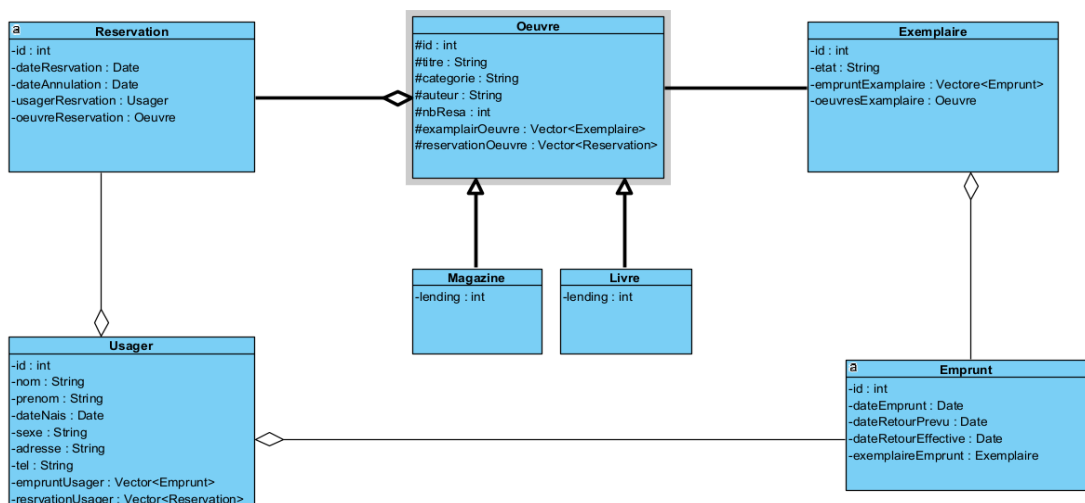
a Reservation
-id : int
-dateResrvation : Date
-dateAnnulation : Date
-usagerResrvation : Usager
-oeuvreReservation : Oeuvre

Oeuvre
#id : int
#titre : String
#categorie : String
#auteur : String
#nbResa : int
#examplairOeuvre : Vector<Exemplaire>
#reservationOeuvre : Vector<Reservation>

Exemplaire
-id : int
-etat : String
-empruntExamplaire : Vectore<Emprunt>
-oeuvresExamplaire : Oeuvre

Magazine
-lending : int

Livre
-lending : int

Usager
-id : int
-nom : String
-prenom : String
-dateNais : Date
-sexe : String
-adresse : String
-tel : String
-empruntUsager : Vector<Emprunt>
-resrvationUsager : Vector<Reservation>

a Emprunt
-id : int
-dateEmprunt : Date
-dateRetourPrevu : Date
-dateRetourEffective : Date
-exemplaireEmprunt : Exemplaire